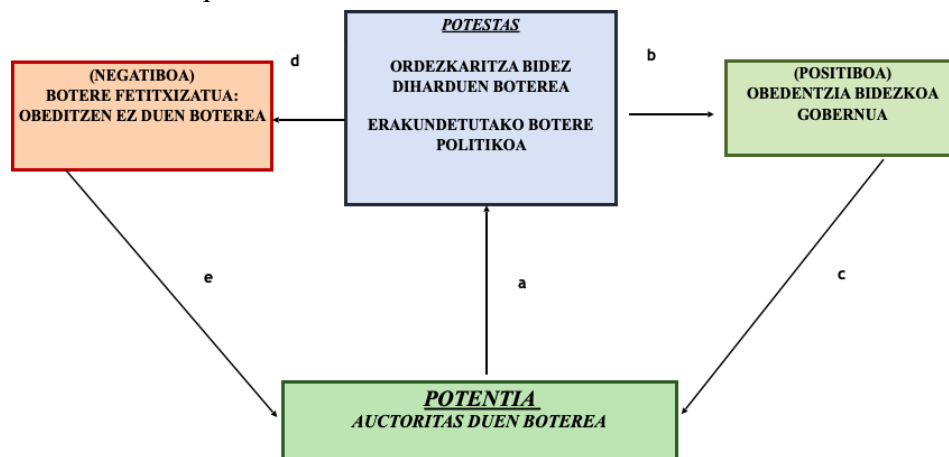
POTESTAS

ORDEZKARITZA BIDEZ DIHARDUEN BOTEREA

ERAKUNDETUTAKO BOTERE POLITIKOA

d

(NEGATIBOA)
BOTERE FETITXIZATUA:
OBEDITZEN EZ DUEN BOTEREA

b

(POSITIBOA)
OBEDENTZIA BIDEZKOA
GOBERNUA

e

a

c

POTENTIA
AUCTORITAS DUEN BOTEREA